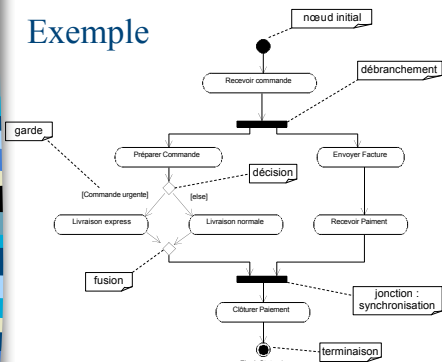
Exemple

nœud initial

Recevoir commande

débranchement

garde

Préparer Commande

Envoyer Facture

décision

[Commande urgente]

[else]

Livraison express

Livraison normale

Recevoir Paiement

fusion

jonction : synchronisation

Clôturer Paiement

terminaison